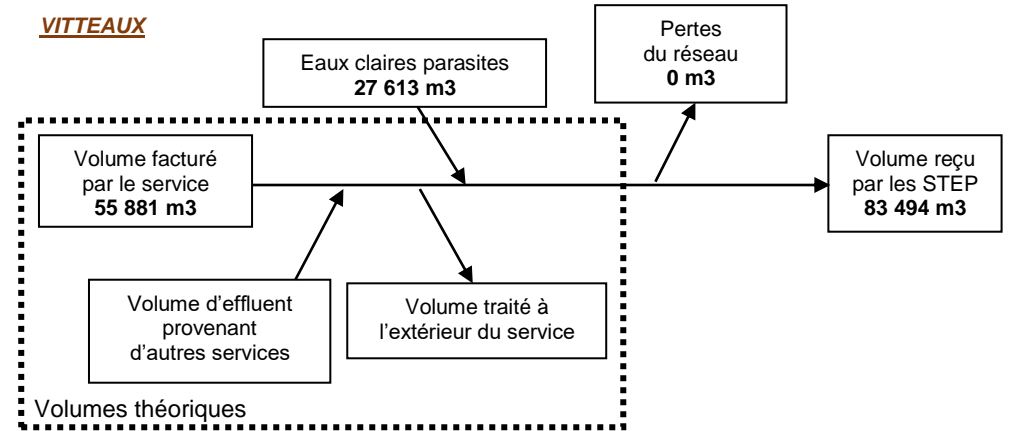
VITTEAUX

Eaux claires parasites
**27 613 m3**

Pertes du réseau
**0 m3**

Volume facturé par le service
**55 881 m3**

Volume reçu par les STEP
**83 494 m3**

Volume d'effluent provenant d'autres services

Volume traité à l'extérieur du service

Volumes théoriques